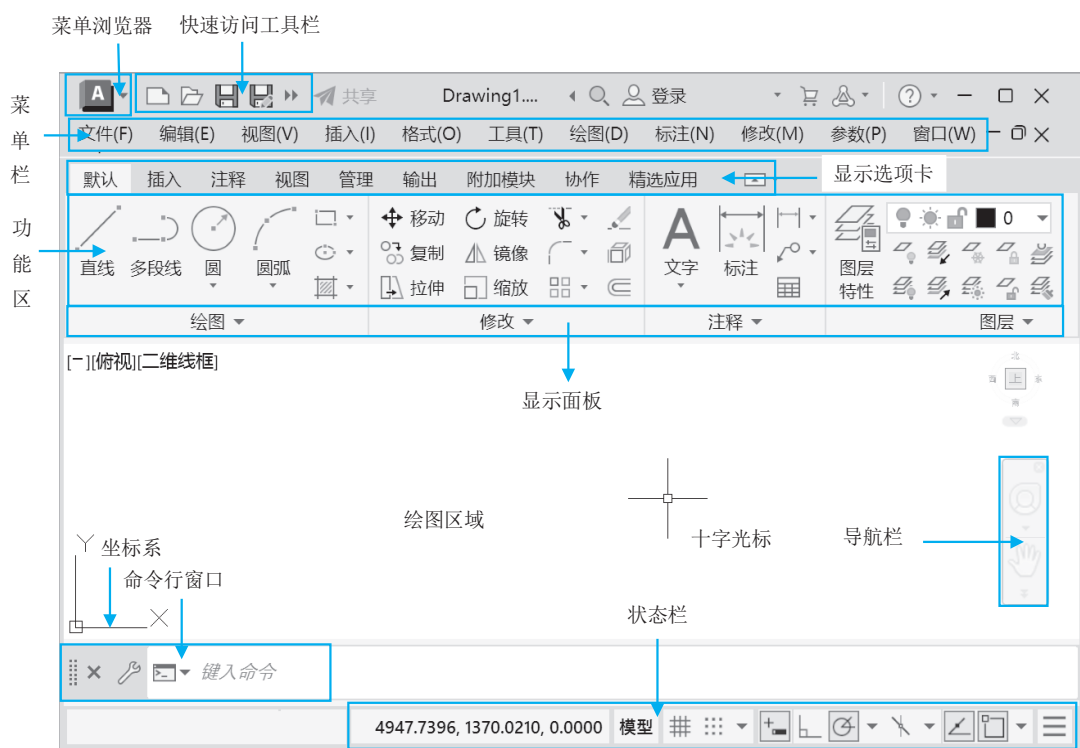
菜单浏览器
快速访问工具栏
菜单栏
功能区
A
共享
Drawing1....
登录
文件(F) 编辑(E) 视图(V) 插入(I) 格式(O) 工具(T) 绘图(D) 标注(N) 修改(M) 参数(P) 窗口(W)
显示选项卡
默认 插入 注释 视图 管理 输出 附加模块 协作 精选应用
直线 多段线 圆 圆弧
移动 旋转
复制 镜像
拉伸 缩放
文字 标注
图层特性
0
绘图 修改 注释 图层
[-][俯视][二维线框]
显示面板
北
西 上 东
南
绘图区域
十字光标
导航栏
坐标系
命令行窗口
状态栏
键入命令
4947.7396, 1370.0210, 0.0000 模型